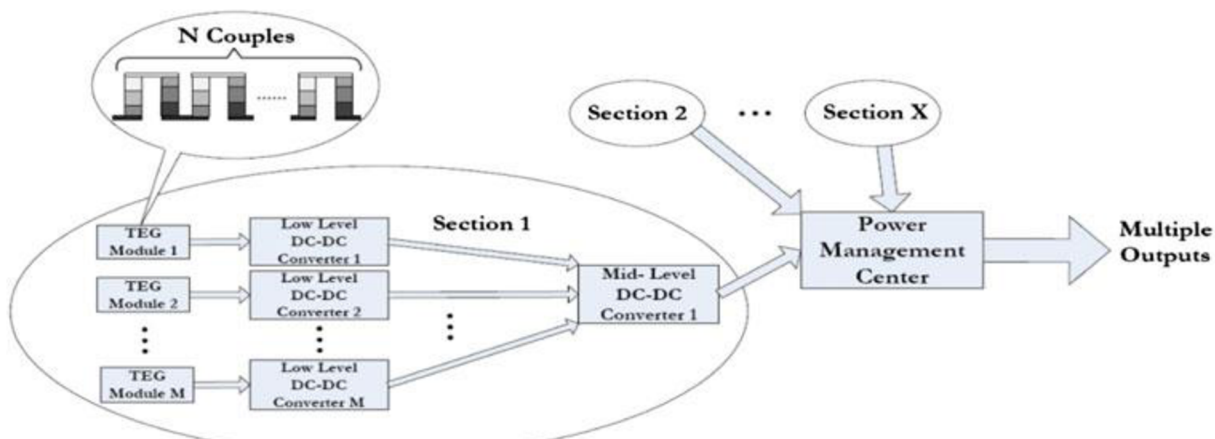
N Couples

Section 2

Section X

Section 1

TEG Module 1

Low Level DC-DC Converter 1

TEG Module 2

Low Level DC-DC Converter 2

TEG Module M

Low Level DC-DC Converter M

Mid- Level DC-DC Converter 1

Power Management Center

Multiple Outputs